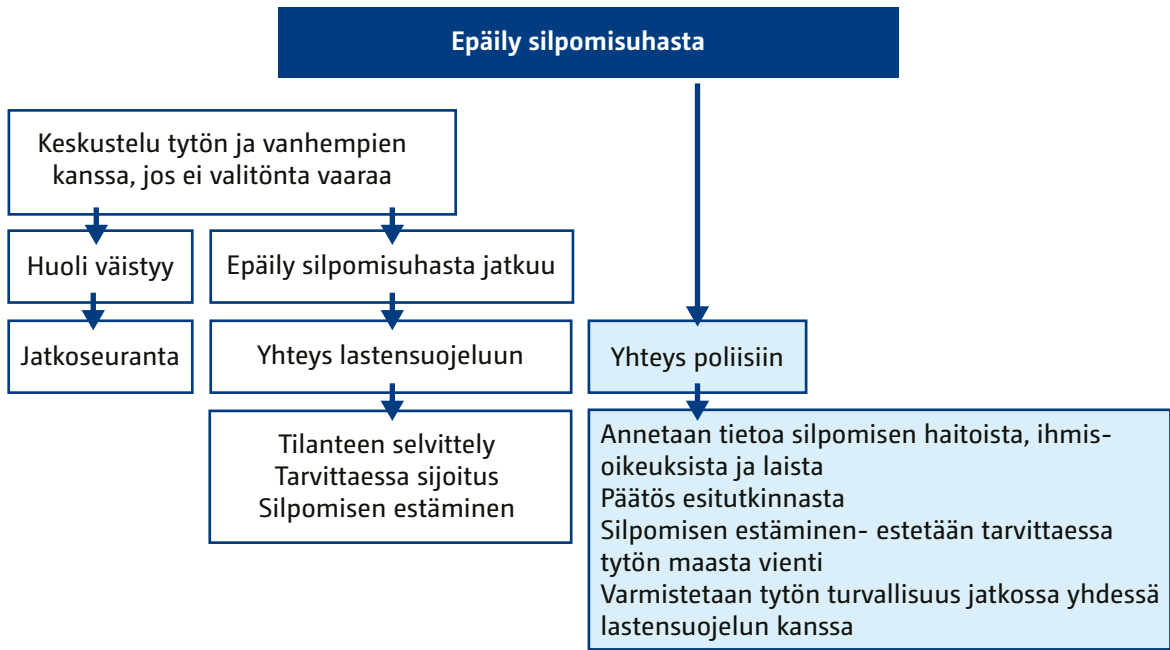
Epäily silpomisuhasta

Keskustelu tytön ja vanhempien kanssa, jos ei välitöntä vaaraa

Huoli väistyy

Jatkoseuranta

Epäily silpomisuhasta jatkuu

Yhteys lastensuojeluun

Tilanteen selvittely
Tarvittaessa sijoitus
Silpomisen estäminen

Yhteys poliisiin

Annetaan tietoa silpomisen haitoista, ihmisoikeuksista ja laista
Päätös esitutkinnasta
Silpomisen estäminen- estetään tarvittaessa tytön maasta vienti
Varmistetaan tytön turvallisuus jatkossa yhdessä lastensuojelun kanssa